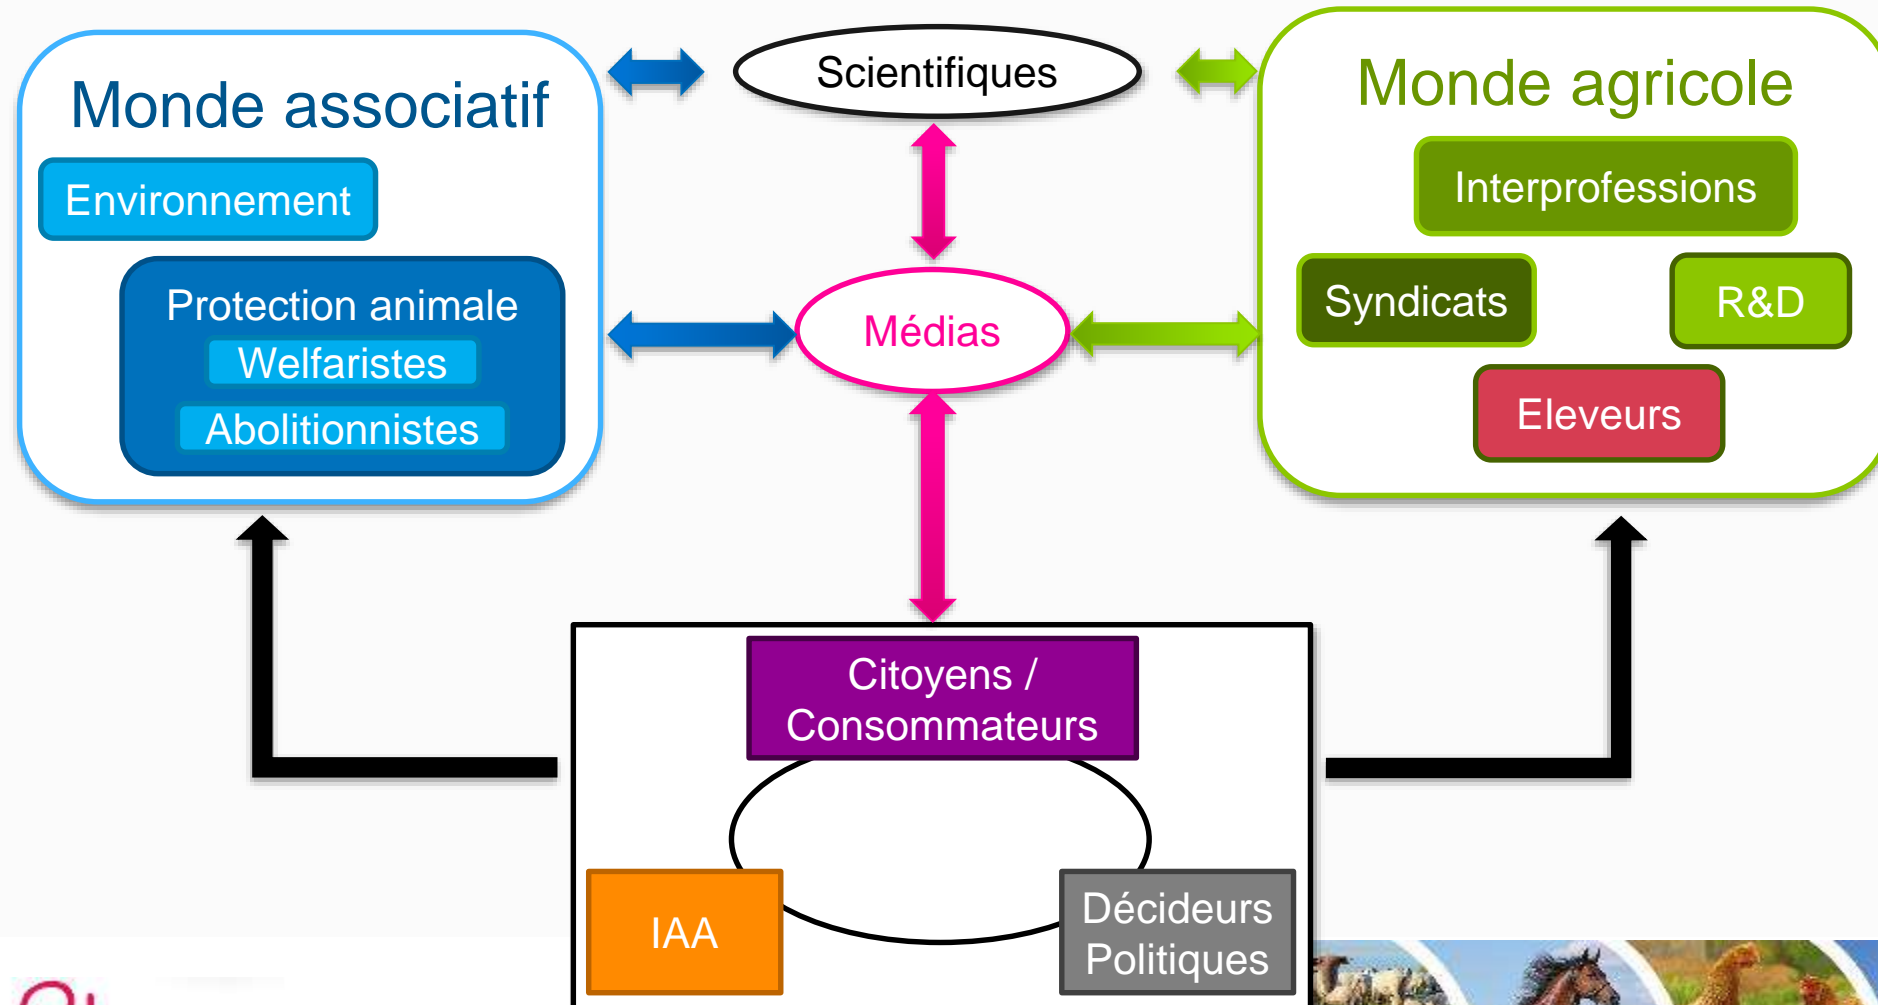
Monde associatif

Environnement

Protection animale

Welfaristes

Abolitionnistes

Scientifiques

Médias

Monde agricole

Interprofessions

Syndicats

R&D

Eleveurs

Citoyens / Consommateurs

IAA

Décideurs Politiques